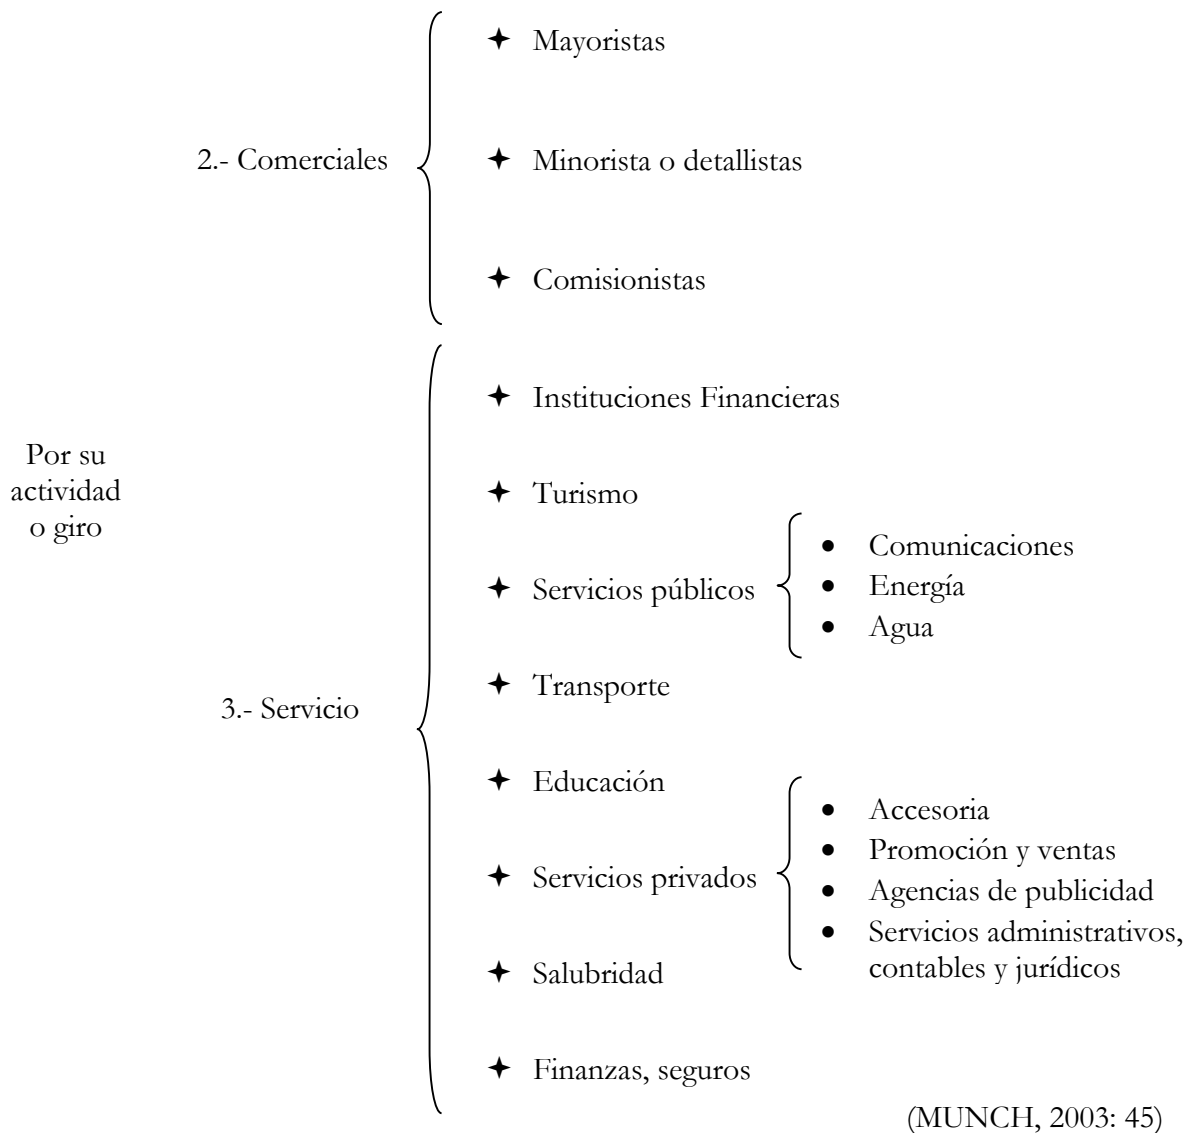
Por su actividad o giro

2.- Comerciales

✦ Mayoristas

✦ Minorista o detallistas

✦ Comisionistas

3.- Servicio

✦ Instituciones Financieras

✦ Turismo

✦ Servicios públicos

• Comunicaciones
• Energía
• Agua

✦ Transporte

✦ Educación

✦ Servicios privados

• Accesoria
• Promoción y ventas
• Agencias de publicidad
• Servicios administrativos, contables y jurídicos

✦ Salubridad

✦ Finanzas, seguros

(MUNCH, 2003: 45)